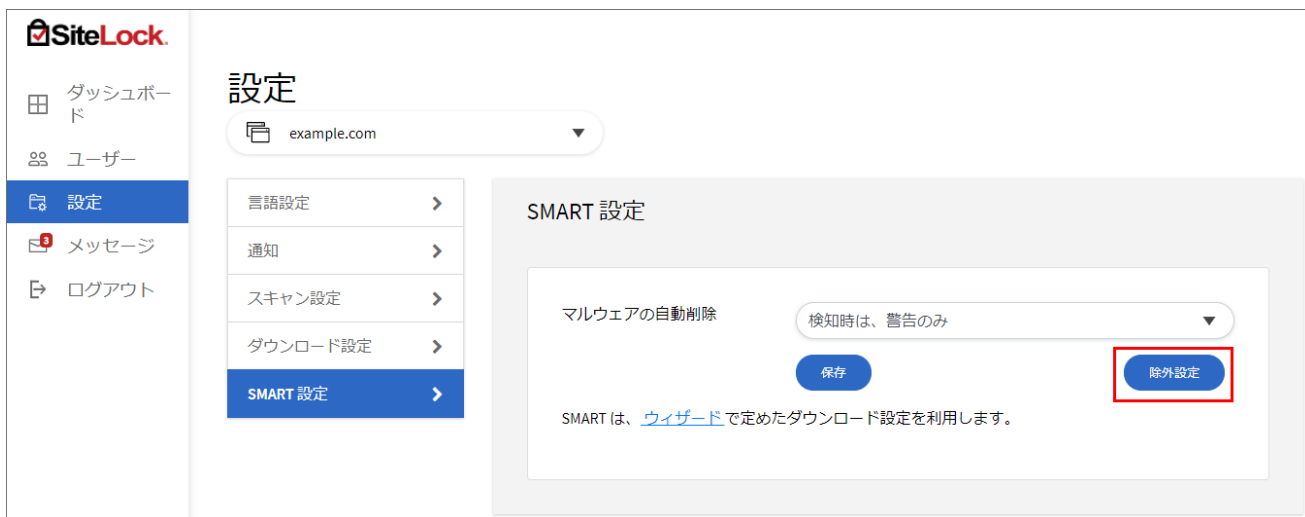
SiteLock.

ダッシュボード
ユーザー
設定
3
メッセージ
ログアウト

設定

example.com

言語設定
通知
スキャン設定
ダウンロード設定
SMART 設定

SMART 設定

マルウェアの自動削除
検知時は、警告のみ

保存
除外設定

SMART は、ウィザードで定めたダウンロード設定を利用します。